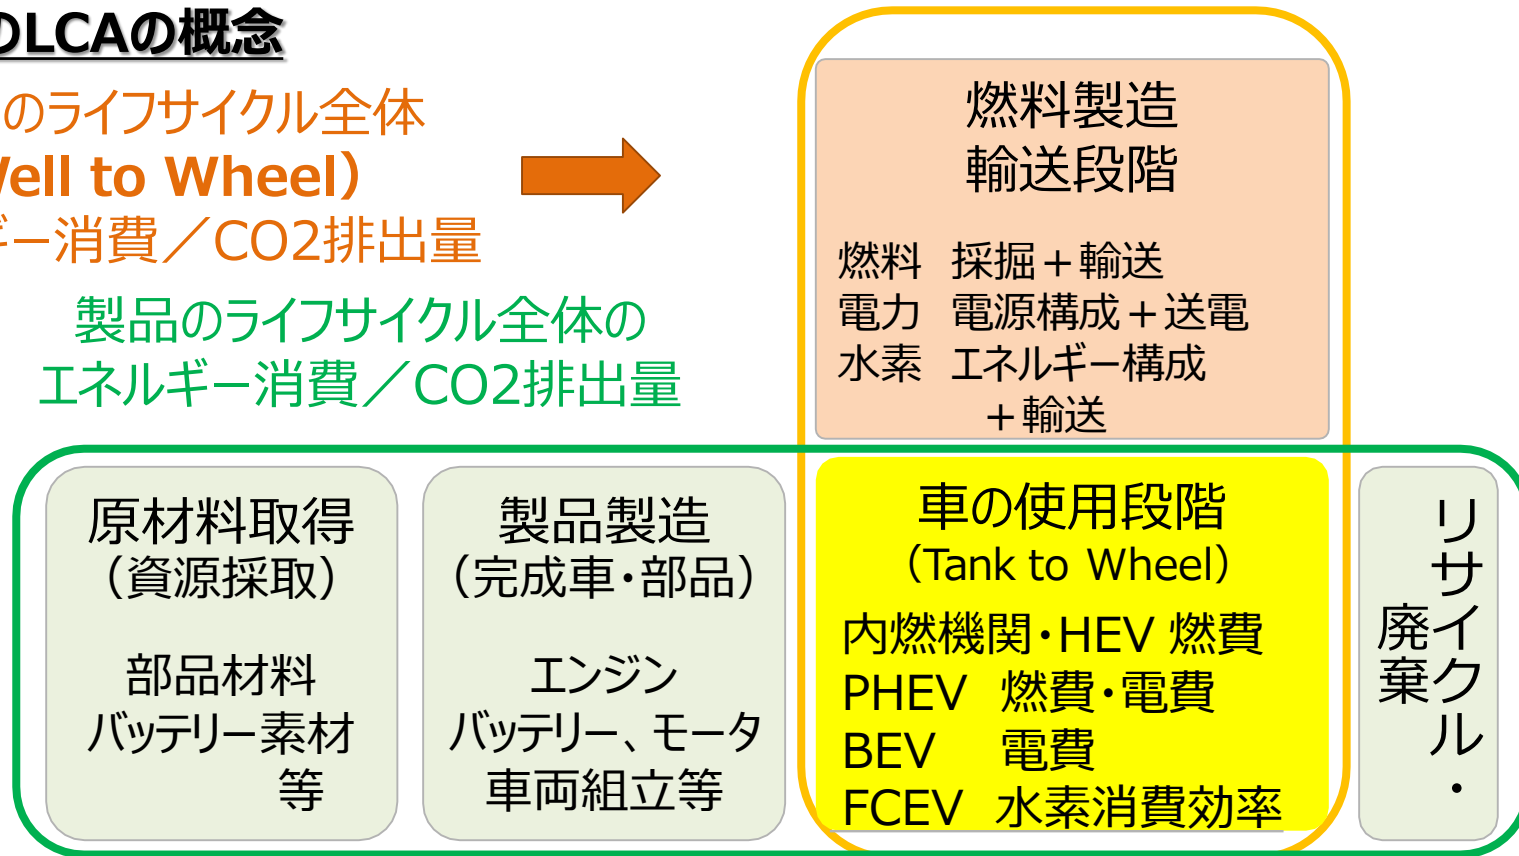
)LCAの概念

のライフサイクル全体
/ell to Wheel)
ギー消費／CO2排出量

製品のライフサイクル全体の
エネルギー消費／CO2排出量

燃料製造
輸送段階

燃料　採掘＋輸送
電力　電源構成＋送電
水素　エネルギー構成
　　　＋輸送

原材料取得
(資源採取)

部品材料
バッテリー素材
等

製品製造
(完成車・部品)

エンジン
バッテリー、モータ
車両組立等

車の使用段階
(Tank to Wheel)
内燃機関・HEV 燃費
PHEV　燃費・電費
BEV　電費
FCEV　水素消費効率

リサイクル・
廃棄